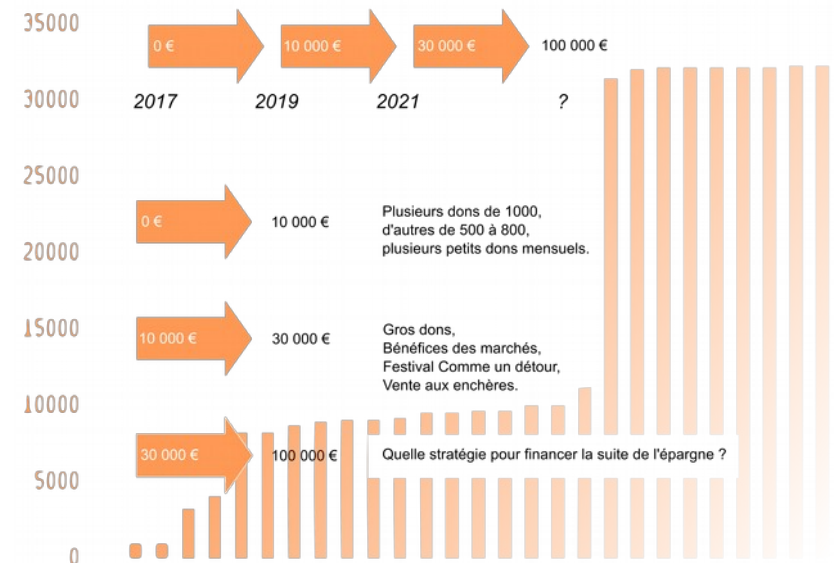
35000
30000
25000
20000
15000
10000
5000
0

0 €
10 000 €
30 000 €
100 000 €

2017
2019
2021
?

0 €
10 000 €

Plusieurs dons de 1000, d'autres de 500 à 800, plusieurs petits dons mensuels.

10 000 €
30 000 €

Gros dons, Bénéfices des marchés, Festival Comme un détour, Vente aux enchères.

30 000 €
100 000 €

Quelle stratégie pour financer la suite de l'épargne ?